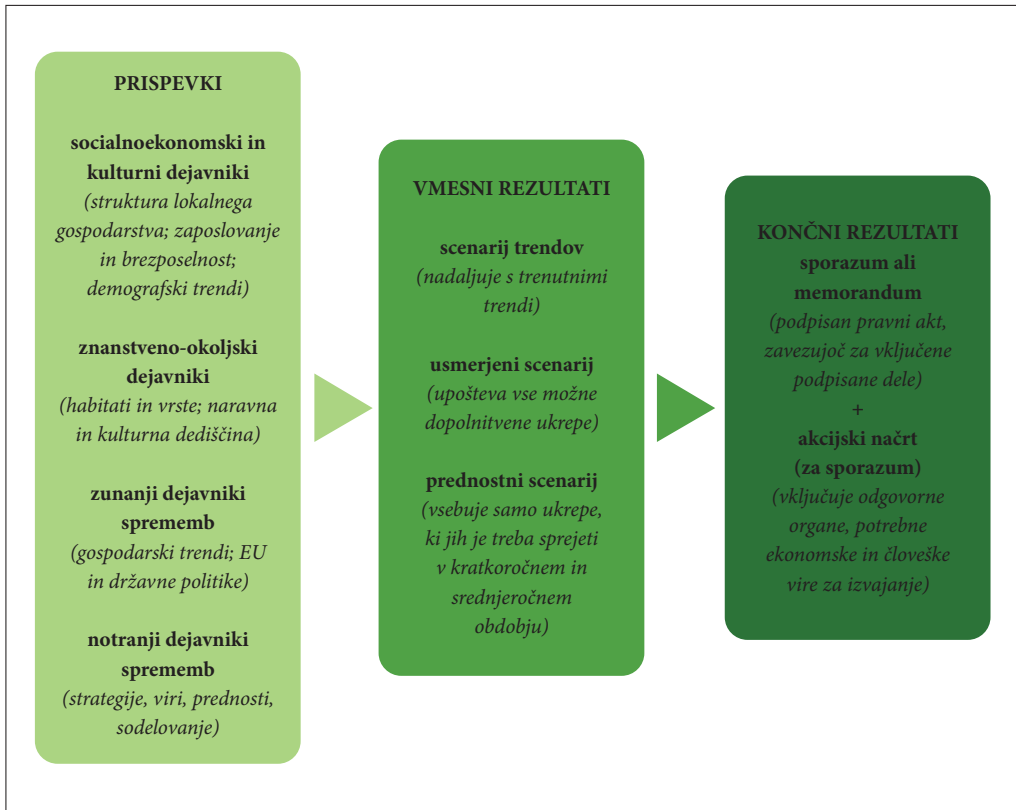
PRISPEVKI

socialnoekonomski in kulturni dejavniki
(struktura lokalnega gospodarstva; zaposlovanje in brezposelnost; demografski trendi)

znanstveno-okoljski dejavniki
(habitati in vrste; naravna in kulturna dediščina)

zunanji dejavniki sprememb
(gospodarski trendi; EU in državne politike)

notranji dejavniki sprememb
(strategije, viri, prednosti, sodelovanje)

VMESNI REZULTATI

scenarij trendov
(nadaljuje s trenutnimi trendi)

usmerjeni scenarij
(upošteva vse možne dopolnitvene ukrepe)

prednostni scenarij
(vsebuje samo ukrepe, ki jih je treba sprejeti v kratkoročnem in srednjeročnem obdobju)

KONČNI REZULTATI
sporazum ali memorandum
(podpisan pravni akt, zavezujoč za vključene podpisane dele)
+
akcijski načrt (za sporazum)
(vključuje odgovorne organe, potrebne ekonomske in človeške vire za izvajanje)